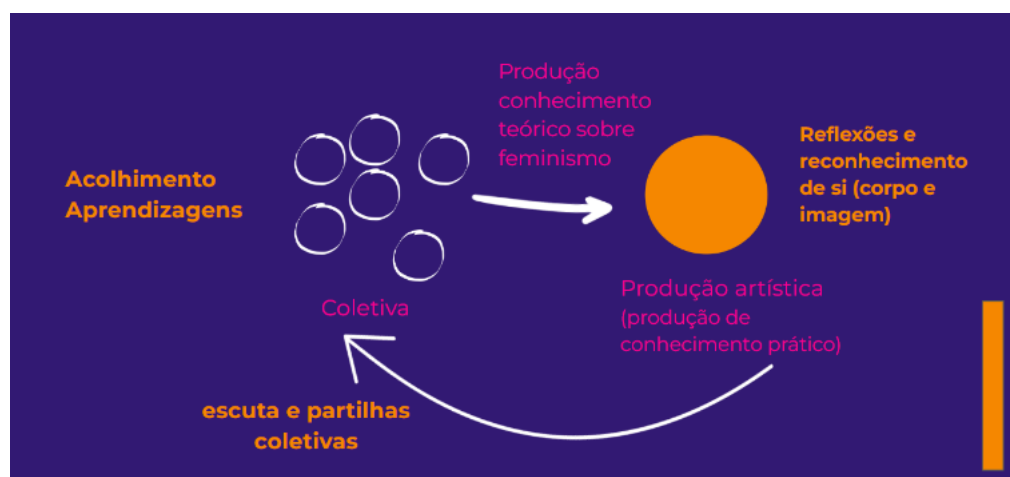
Acolhimento
Aprendizagens

Coletiva

Produção conhecimento teórico sobre feminismo

Reflexões e reconhecimento de si (corpo e imagem)

Produção artística
(produção de conhecimento prático)

escuta e partilhas coletivas